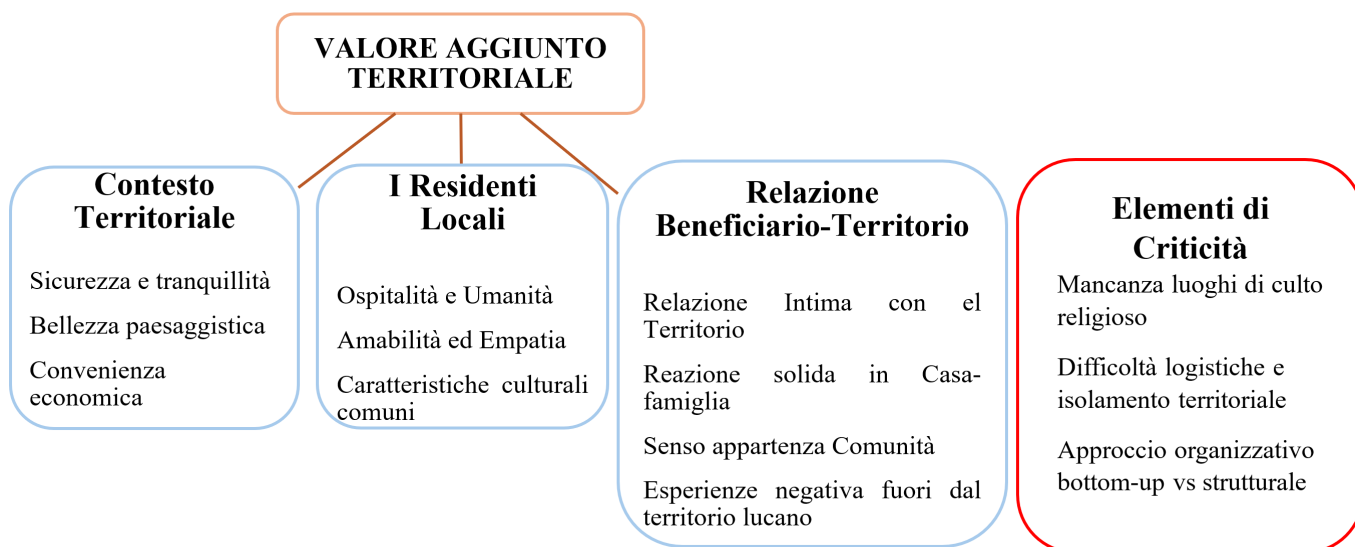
VALORE AGGIUNTO TERRITORIALE

Contesto Territoriale

Sicurezza e tranquillità

Bellezza paesaggistica

Convenienza economica

I Residenti Locali

Ospitalità e Umanità

Amabilità ed Empatia

Caratteristiche culturali comuni

Relazione Beneficiario-Territorio

Relazione Intima con el Territorio

Reazione solida in Casa-famiglia

Senso appartenza Comunità

Esperienze negativa fuori dal territorio lucano

Elementi di Criticità

Mancanza luoghi di culto religioso

Difficoltà logistiche e isolamento territoriale

Approccio organizzativo bottom-up vs strutturale